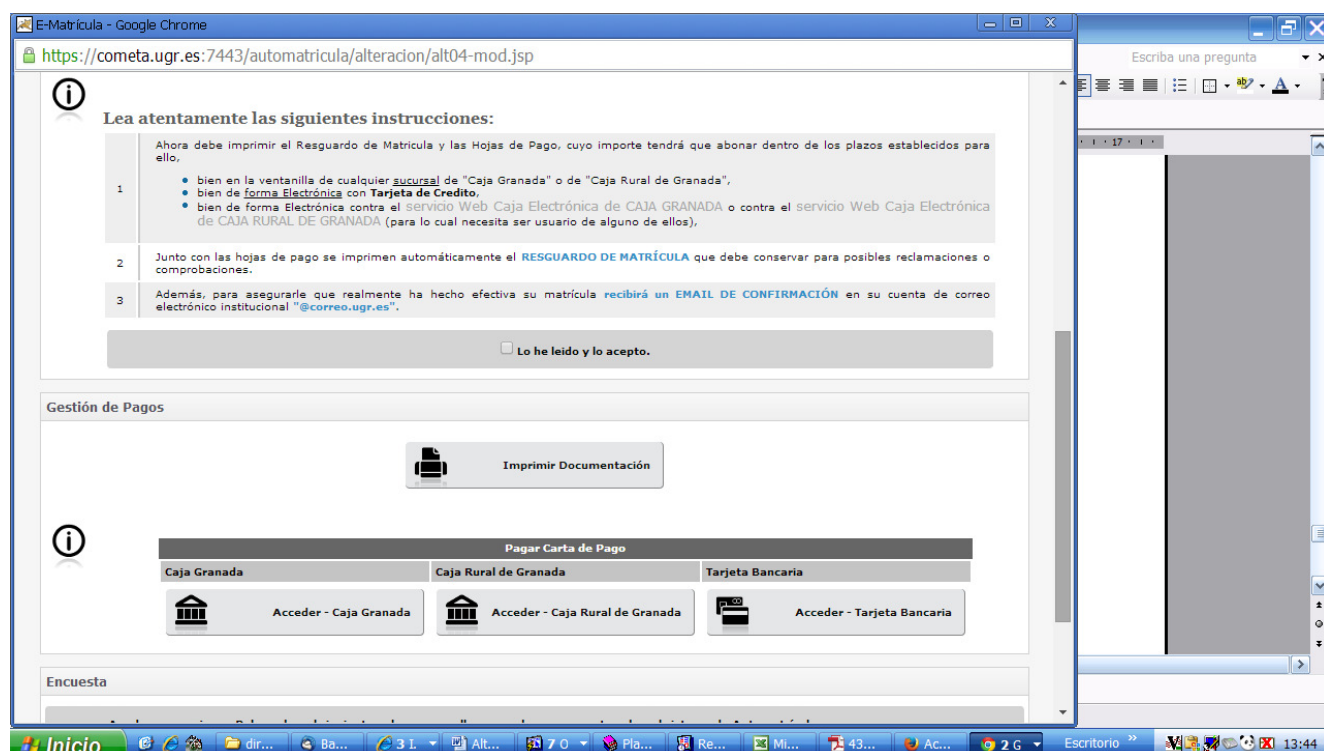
E-Matrícula - Google Chrome

https://cometa.ugr.es:7443/automatricula/alteracion/alt04-mod.jsp

Escriba una pregunta

Lea atentamente las siguientes instrucciones:

| | |
|---|---|
| 1 | Ahora debe imprimir el Resguardo de Matricula y las Hojas de Pago, cuyo importe tendrá que abonar dentro de los plazos establecidos para ello, • bien en la ventanilla de cualquier sucursal de "Caja Granada" o de "Caja Rural de Granada", • bien de forma Electrónica con Tarjeta de Credito, • bien de forma Electrónica contra el servicio Web Caja Electrónica de CAJA GRANADA o contra el servicio Web Caja Electrónica de CAJA RURAL DE GRANADA (para lo cual necesita ser usuario de alguno de ellos), |
| 2 | Junto con las hojas de pago se imprimen automáticamente el RESGUARDO DE MATRÍCULA que debe conservar para posibles reclamaciones o comprobaciones. |
| 3 | Además, para asegurarle que realmente ha hecho efectiva su matrícula recibirá un EMAIL DE CONFIRMACIÓN en su cuenta de correo electrónico institucional "@correo.ugr.es". |

Lo he leido y lo acepto.

Gestión de Pagos

Imprimir Documentación

Pagar Carta de Pago

| Caja Granada | Caja Rural de Granada | Tarjeta Bancaria |
|---|---|---|
| Acceder - Caja Granada | Acceder - Caja Rural de Granada | Acceder - Tarjeta Bancaria |

Encuesta

Inicio | dir... | Ba... | 3 I. | Alt... | 7 O | Pla... | Re... | Mi... | 43... | Ac... | 2 G | Escritorio | 13:44